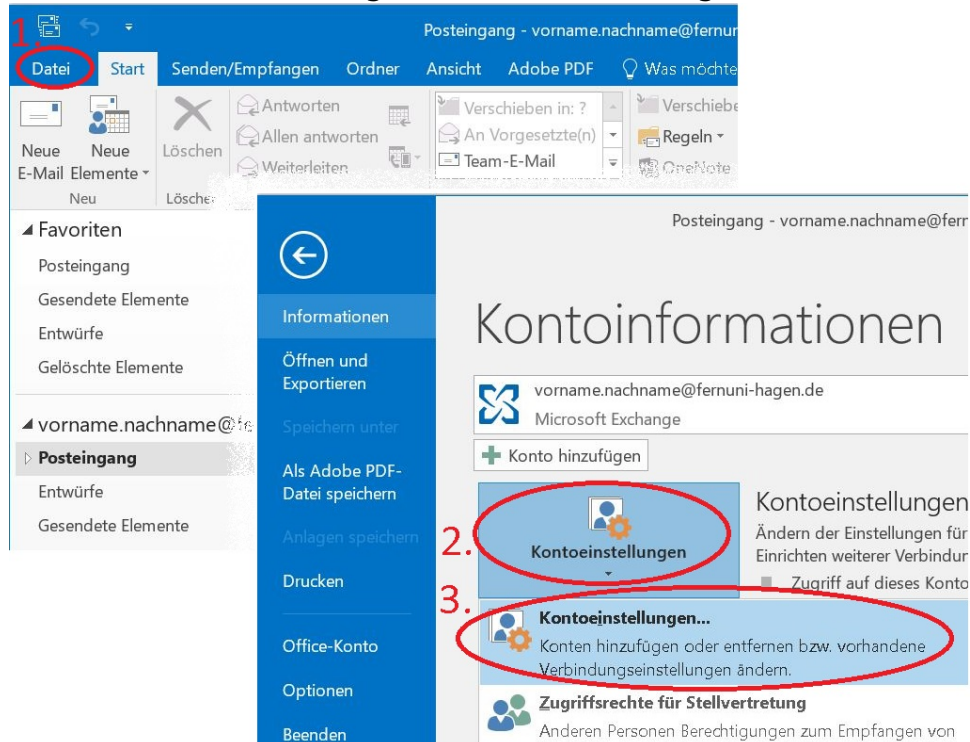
1.

Posteingang - vorname.nachname@fernur

Datei Start Senden/Empfangen Ordner Ansicht Adobe PDF Was möchte

Neue E-Mail Neue Elemente
Neu
Löschen
Lösche
Antworten
Allen antworten
Weiterleiten
Verschieben in: ?
An Vorgesetzte(n)
Team-E-Mail
Verschiebe
Regeln
OneNote

Favoriten
Posteingang
Gesendete Elemente
Entwürfe
Gelöschte Elemente

vorname.nachname@fe
Posteingang
Entwürfe
Gesendete Elemente

Informationen
Öffnen und Exportieren
Speichern unter
Als Adobe PDF-Datei speichern
Anlagen speichern
Drucken
Office-Konto
Optionen
Beenden

Posteingang - vorname.nachname@ferr

Kontoinformationen

vorname.nachname@fernuni-hagen.de
Microsoft Exchange

Konto hinzufügen

2.
Kontoeinstellungen

Kontoeinstellungen
Ändern der Einstellungen für
Einrichten weiterer Verbindur
Zugriff auf dieses Konto

3.
Kontoeinstellungen...
Konten hinzufügen oder entfernen bzw. vorhandene Verbindungseinstellungen ändern.

Zugriffsrechte für Stellvertretung
Anderen Personen Berechtigungen zum Empfangen von